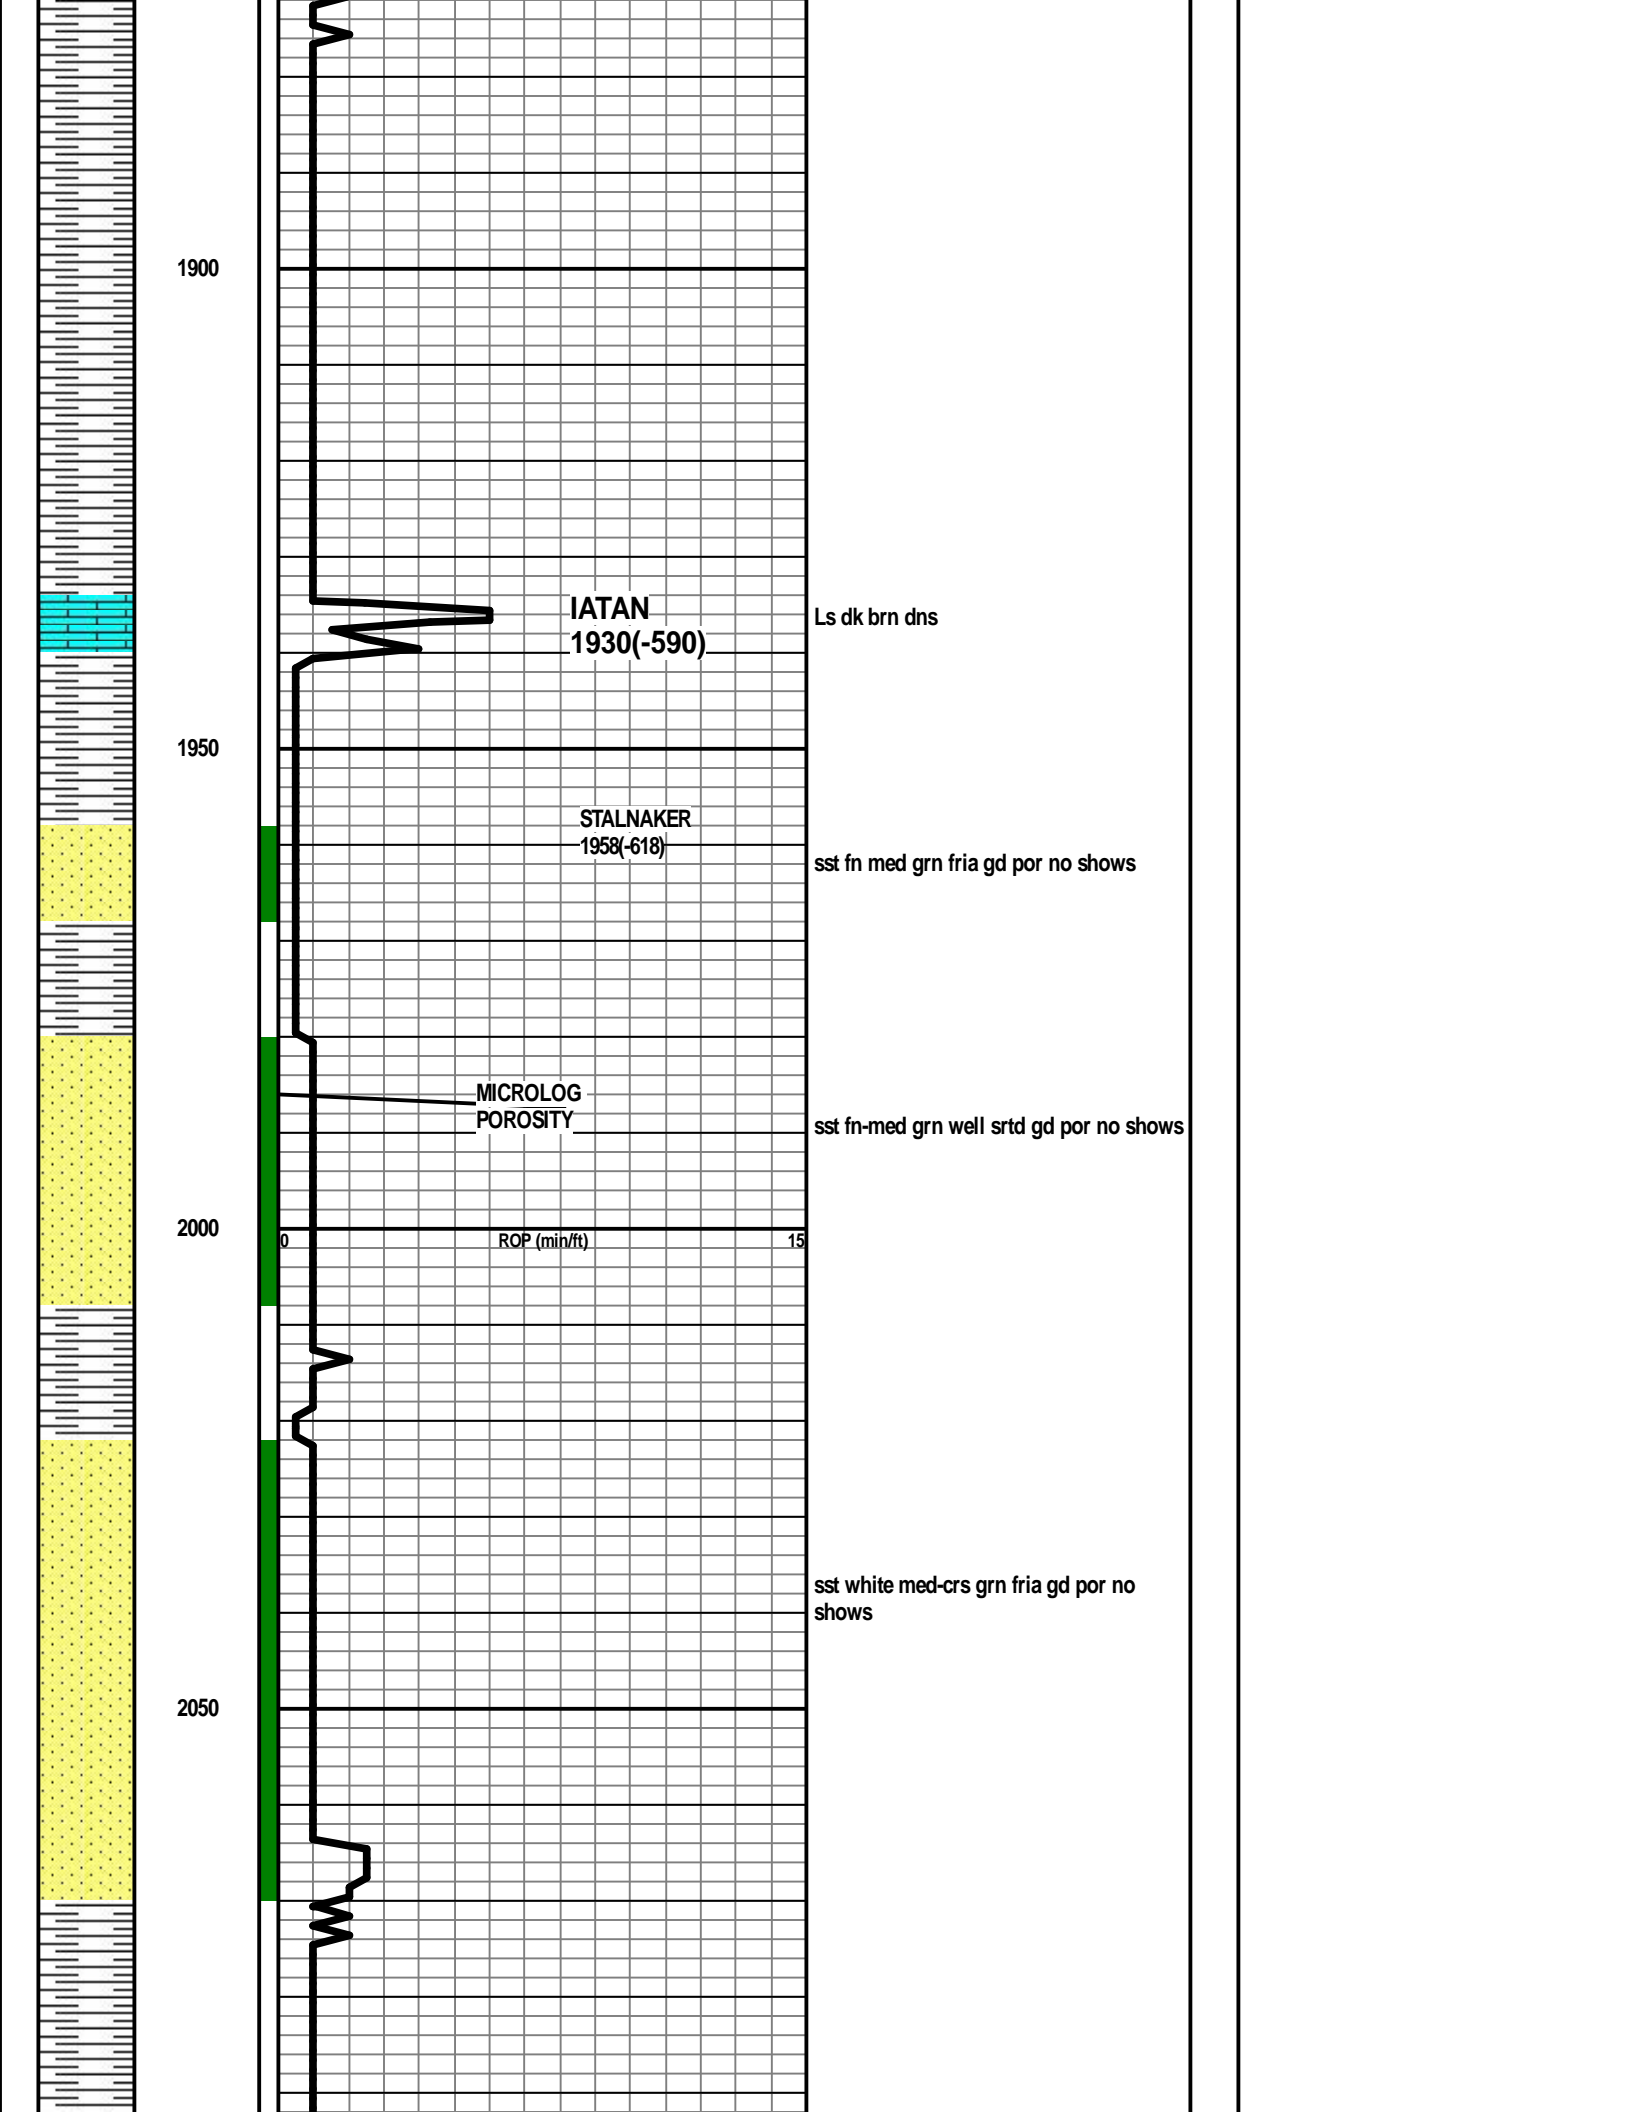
1900

IATAN
1930(-590)

Ls dk brn dns

1950

STALNAKER
1958(-618)

sst fn med grn fria gd por no shows

MICROLOG
POROSITY

sst fn-med grn well srtd gd por no shows

2000

0 ROP (min/ft) 15

sst white med-crs grn fria gd por no shows

2050